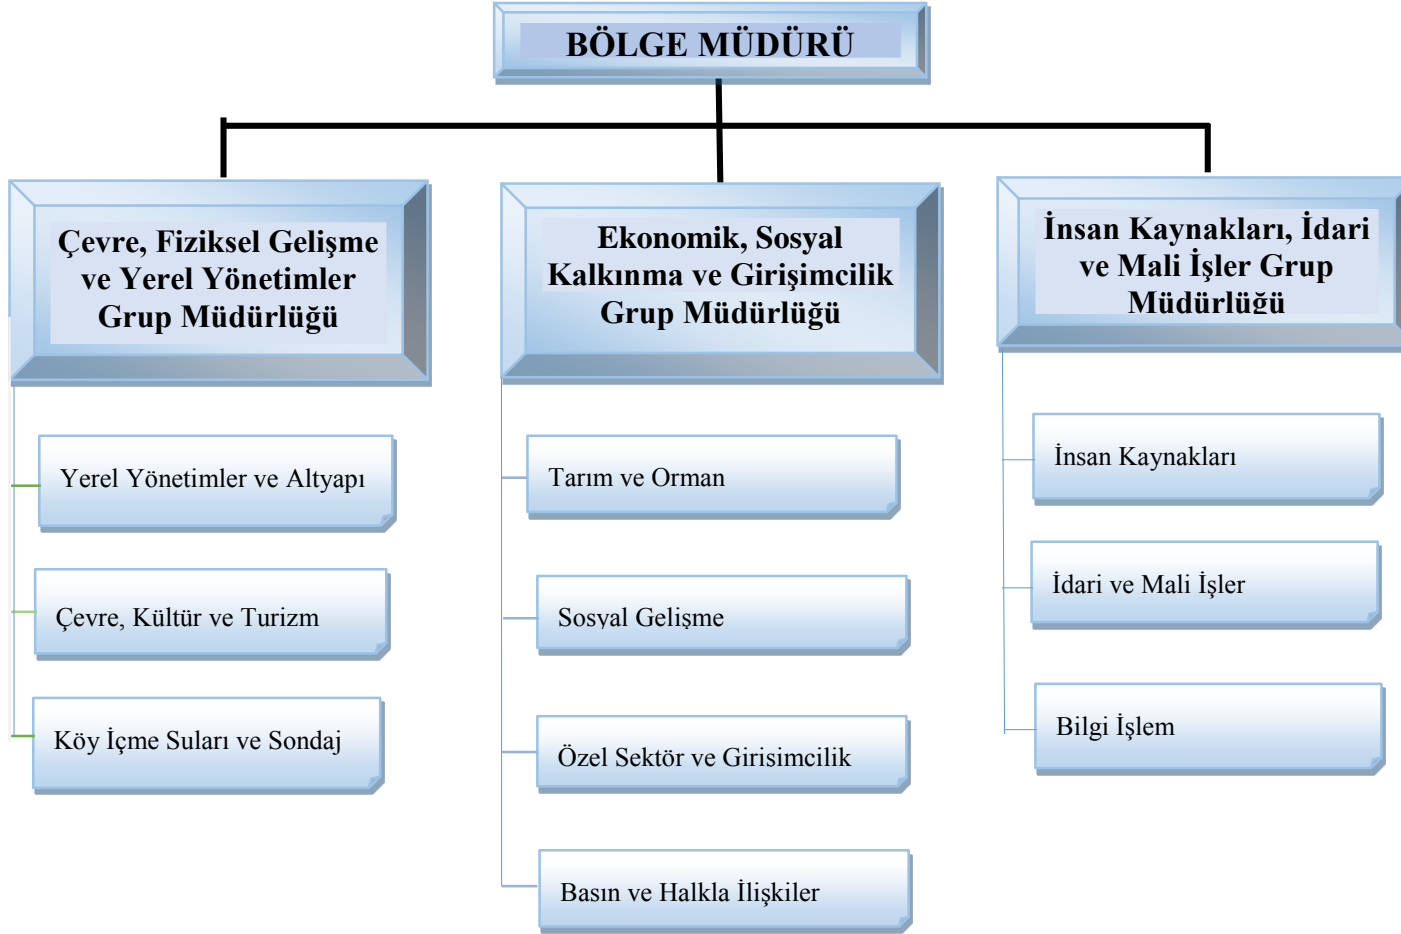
BÖLGE MÜDÜRÜ

Çevre, Fiziksel Gelişme ve Yerel Yönetimler Grup Müdürlüğü

Yerel Yönetimler ve Altyapı

Çevre, Kültür ve Turizm

Köy İçme Suları ve Sondaj

Ekonomik, Sosyal Kalkınma ve Girişimcilik Grup Müdürlüğü

Tarım ve Orman

Sosyal Gelişme

Özel Sektör ve Girisimcilik

Basın ve Halkla İlişkiler

İnsan Kaynakları, İdari ve Mali İşler Grup Müdürlüğü

İnsan Kaynakları

İdari ve Mali İşler

Bilgi İşlem